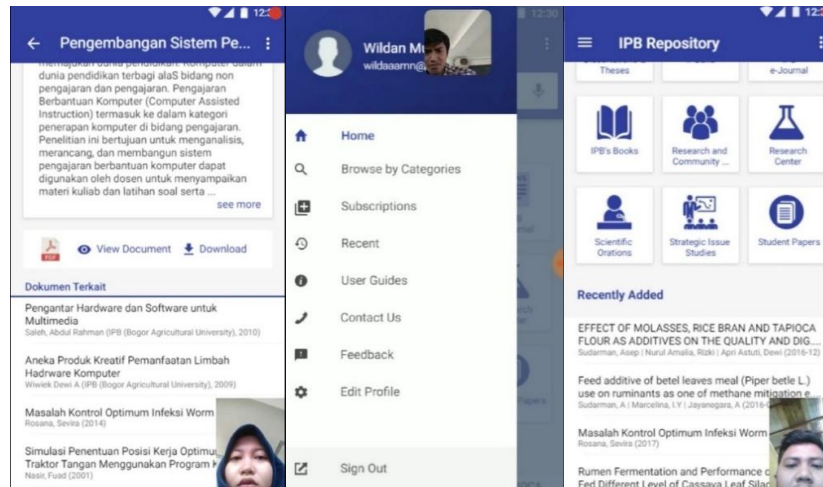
12:

Pengembangan Sistem Pe...

memajukan dunia pendidikan. Komputer dalam dunia pendidikan terbagi alaS bidang non pengajaran dan pengajaran. Pengajaran Berbantuan Komputer (Computer Assisted Instruction) termasuk ke dalam kategori penerapan komputer di bidang pengajaran. Penelitian ini bertujuan untuk menganalisis, merancang, dan membangun sistem pengajaran berbantuan komputer yang dapat digunakan oleh dosen untuk menyampaikan materi kuliah dan latihan soal serta ...

see more

PDF View Document Download

Dokumen Terkait

Pengantar Hardware dan Software untuk Multimedia
Saleh, Abdul Rahman (IPB (Bogor Agricultural University), 2010)

Aneka Produk Kreatif Pemanfaatan Limbah Hadrware Komputer
Wiwiek Dewi A (IPB (Bogor Agricultural University), 2009)

Masalah Kontrol Optimum Infeksi Worm
Rosana, Sevira (2014)

Simulasi Penentuan Posisi Kerja Optimu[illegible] Traktor Tangan Menggunakan Program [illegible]
Nasir, Fuad (2001)

12:30

Wildan M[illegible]
wildaamn@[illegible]

Home
Browse by Categories
Subscriptions
Recent
User Guides
Contact Us
Feedback
Edit Profile
Sign Out

12:

IPB Repository

Theses
e-Journal
IPB's Books
Research and Community ...
Research Center
Scientific Orations
Strategic Issue Studies
Student Papers

Recently Added

EFFECT OF MOLASSES, RICE BRAN AND TAPIOCA FLOUR AS ADDITIVES ON THE QUALITY AND DIG...
Sudarman, Asep | Nurul Amalia, Rizki | Apri Astuti, Dewi (2016-12)

Feed additive of betel leaves meal (Piper betle L.) use on ruminants as one of methane mitigation e...
Sudarman, A | Marcelina, I.Y | Jayanegara, A (2016-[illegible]

Masalah Kontrol Optimum Infeksi Worm
Rosana, Sevira (2017)

Rumen Fermentation and Performance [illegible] Fed Different Level of Cassava Leaf Silag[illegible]